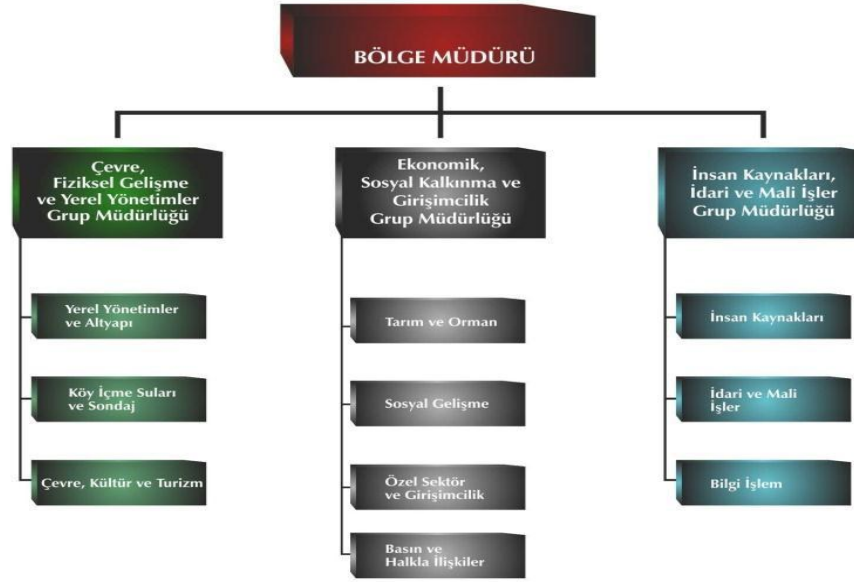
BÖLGE MÜDÜRÜ

Çevre, Fiziksel Gelişme ve Yerel Yönetimler Grup Müdürlüğü

Yerel Yönetimler ve Altyapı

Köy İçme Suları ve Sondaj

Çevre, Kültür ve Turizm

Ekonomik, Sosyal Kalkınma ve Girişimcilik Grup Müdürlüğü

Tarım ve Orman

Sosyal Gelişme

Özel Sektör ve Girişimcilik

Basın ve Halkla İlişkiler

İnsan Kaynakları, İdari ve Mali İşler Grup Müdürlüğü

İnsan Kaynakları

İdari ve Mali İşler

Bilgi İşlem